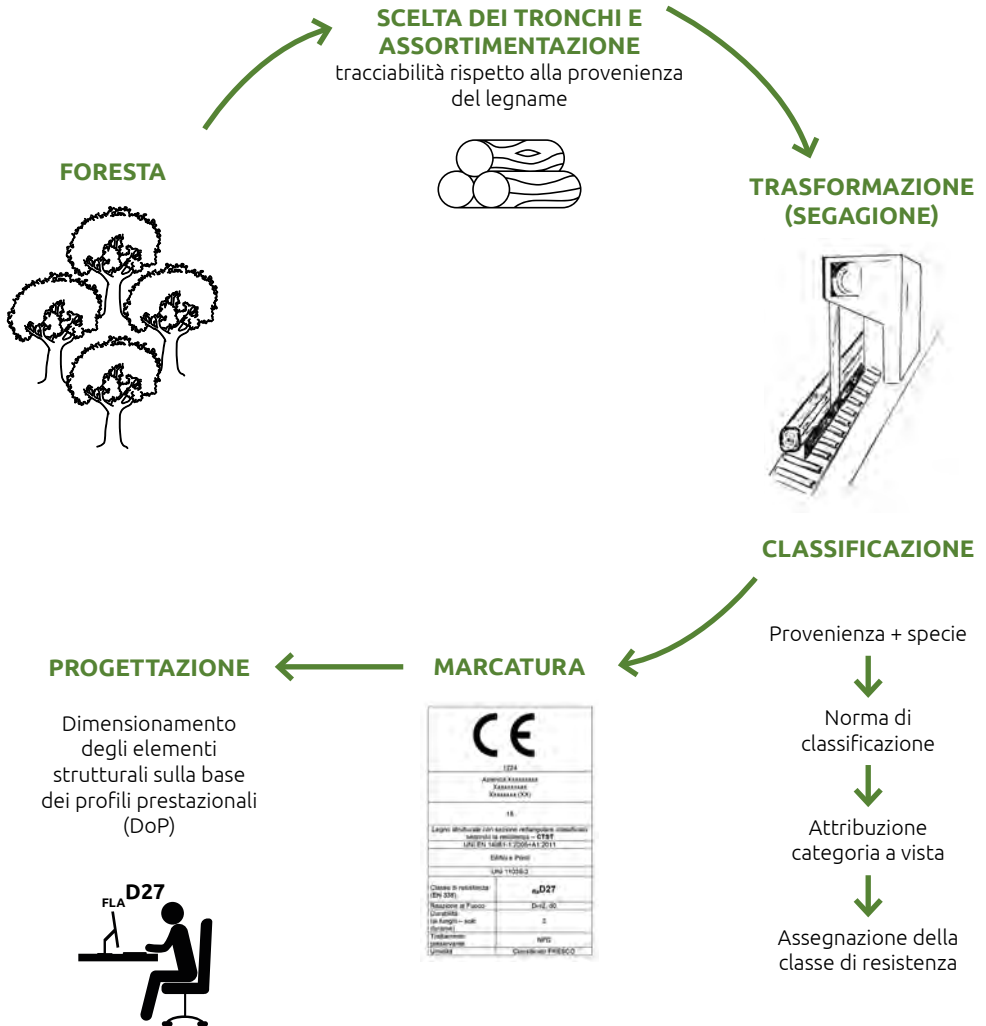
SCELTA DEI TRONCHI E ASSORTIMENTAZIONE
tracciabilità rispetto alla provenienza del legname

FORESTA

TRASFORMAZIONE (SEGAGIONE)

CLASSIFICAZIONE

Provenienza + specie

Norma di classificazione

Attribuzione categoria a vista

Assegnazione della classe di resistenza

MARCATURA

CE
1224
Azienda Xxxxxxxxx
Xxxxxxxxx
Xxxxxxxx (XX)
15
Legno strutturale con sezioni rettangolari classificato secondo la resistenza – CTST
UNI EN 14081-1:2006+A1:2011
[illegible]
UNI 11035-3

| Classe di resistenza (EN 338) | D27 |
|---|---|
| Reazione al Fuoco | D-s2, d0 |
| Durabilità (al fungo) – sotto (tipo/ma) | 2 |
| Trattamento preservante | NPD |
| Umidità | Condizioni FRESCO |

PROGETTAZIONE

Dimensionamento degli elementi strutturali sulla base dei profili prestazionali (DoP)

FLA D27